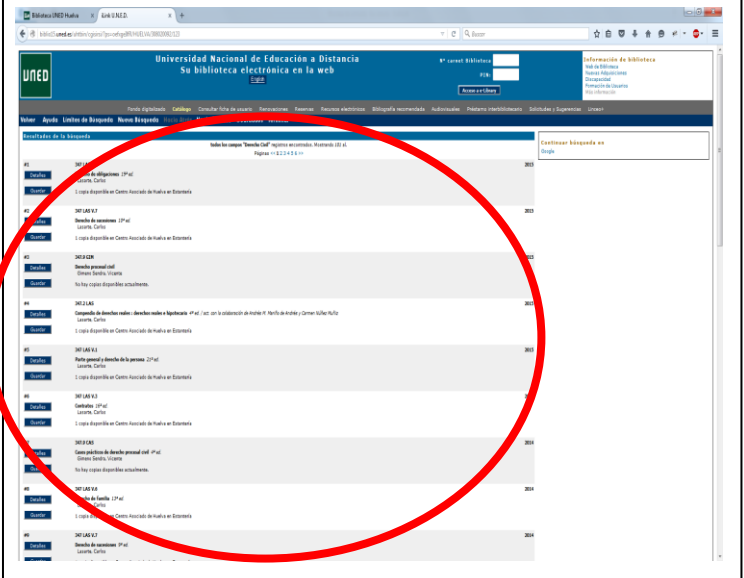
Biblioteca UNED Huelva | Gmb U.N.E.D.

Buscar

UNED

Universidad Nacional de Educación a Distancia
Su biblioteca electrónica en la web
English

Nº carnet Biblioteca
PIN:
Acceso a e-Library

Información de biblioteca
Web de Biblioteca
Nuevas Adquisiciones
Discapacidad
Formación de Usuarios
Más información

Fondo digitalizado Catálogo Consultar ficha de usuario Renovaciones Reservas Recursos electrónicos Bibliografía recomendada Audiovisuales Préstamo interbibliotecario Solicitudes y Sugerencias Linea+

Volver Ayuda Límites de Búsqueda Nueva Búsqueda

Resultados de la búsqueda

Todos los campos "Derecho Civil" registros encontrados. Mostrando 101 al.
Páginas << 1 2 3 4 5 6 >>

Continuar búsqueda en
Google

#1 347 LAS
Detalles
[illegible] de obligaciones 13ª ed.
Lacorte, Carlos
Guardar
1 copia disponible en Centro Asociado de Huelva en Estantería
2015

#2 347 LAS V.1
Detalles
Derecho de sucesiones 13ª ed.
Lacorte, Carlos
Guardar
1 copia disponible en Centro Asociado de Huelva en Estantería
2015

#3 347.9 GIM
Detalles
Derecho procesal civil
Gimeno Sendra, Vicente
Guardar
No hay copias disponibles actualmente.
2015

#4 347.2 LAS
Detalles
Compendio de derechos reales : derechos reales e hipotecario 4ª ed. / act. con la colaboración de Andrés M. Merillo de Andrés y Carmen Núñez Muñiz
Lacorte, Carlos
Guardar
1 copia disponible en Centro Asociado de Huelva en Estantería
2015

#5 347 LAS V.1
Detalles
Parte general y derecho de la persona 21ª ed.
Lacorte, Carlos
Guardar
1 copia disponible en Centro Asociado de Huelva en Estantería
2015

#6 347 LAS V.3
Detalles
Contratos 16ª ed.
Lacorte, Carlos
Guardar
1 copia disponible en Centro Asociado de Huelva en Estantería

#7 347.9 CAS
Detalles
Casos prácticos de derecho procesal civil 4ª ed.
Gimeno Sendra, Vicente
Guardar
No hay copias disponibles actualmente.
2014

#8 347 LAS V.6
Detalles
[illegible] de familia 13ª ed.
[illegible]
Guardar
1 copia disponible en Centro Asociado de Huelva en Estantería
2014

#9 347 LAS V.7
Detalles
Derecho de sucesiones 9ª ed.
Lacorte, Carlos
2014